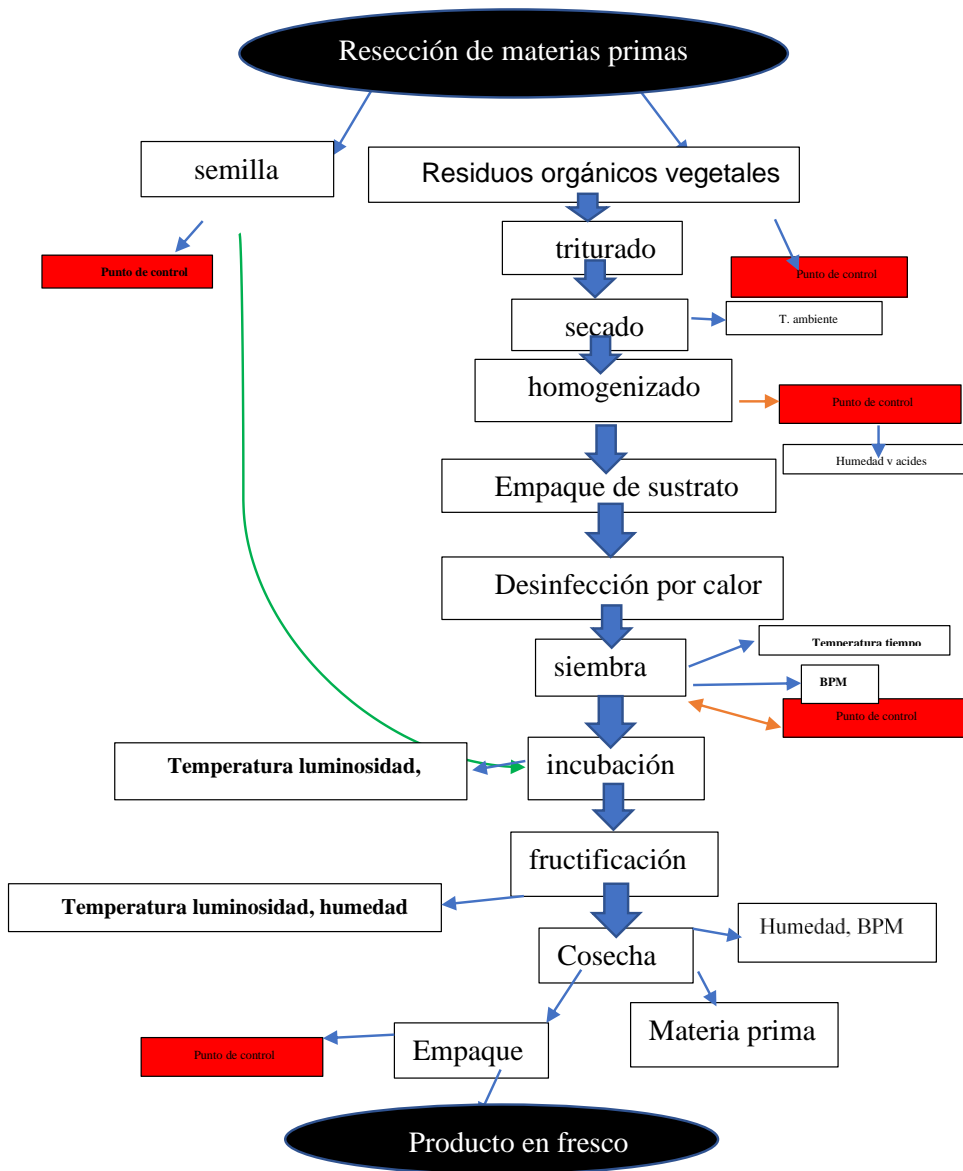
Resección de materias primas

semilla

Residuos orgánicos vegetales

Punto de control

triturado

Punto de control

secado

T. ambiente

homogenizado

Punto de control

Humedad y acides

Empaque de sustrato

Desinfección por calor

siembra

Temperatura tiempo

BPM

Punto de control

Temperatura luminosidad,

incubación

fructificación

Temperatura luminosidad, humedad

Humedad, BPM

Cosecha

Materia prima

Punto de control

Empaque

Producto en fresco